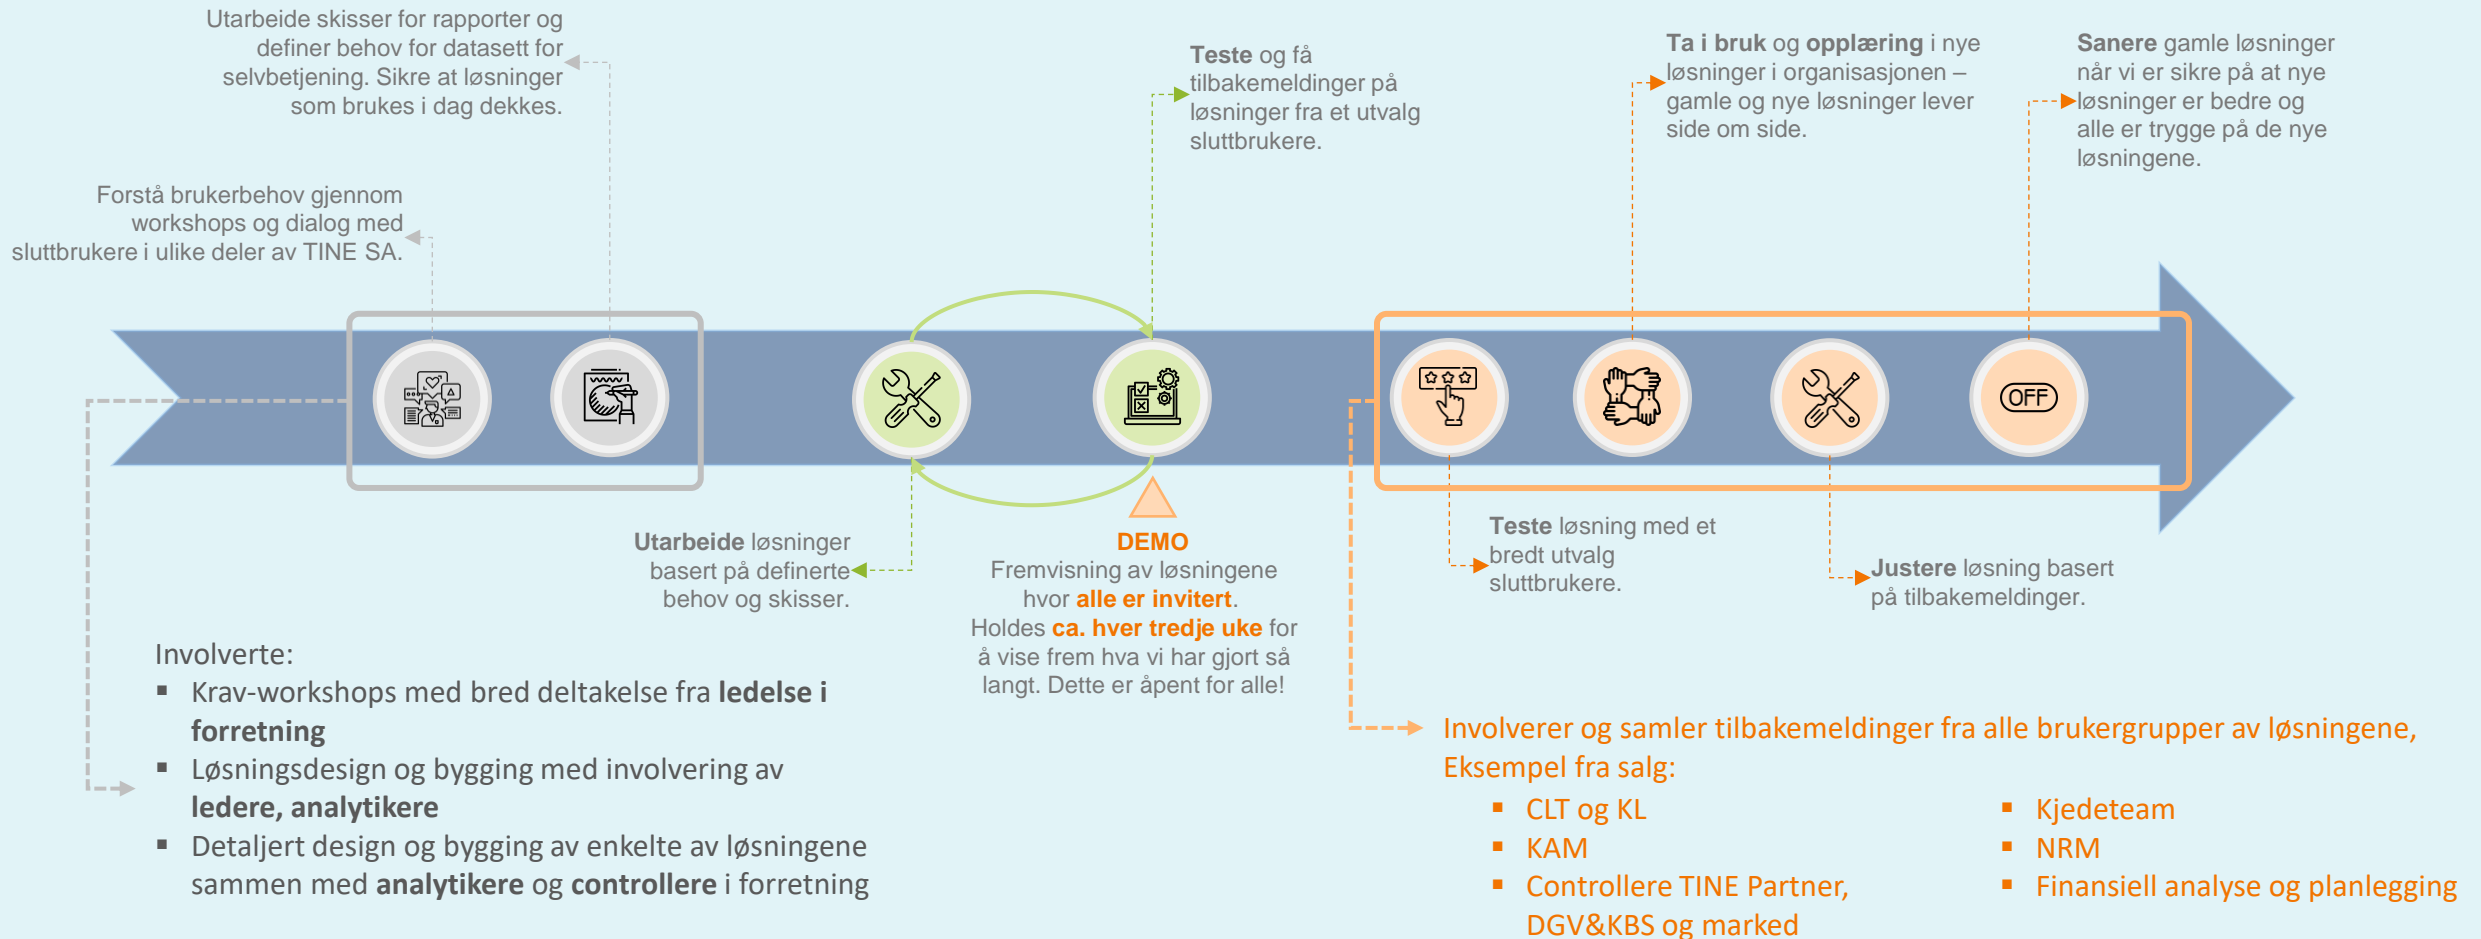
Utarbeide skisser for rapporter og definer behov for datasett for selvbetjening. Sikre at løsninger som brukes i dag dekkes.

Forstå brukerbehov gjennom workshops og dialog med sluttbrukere i ulike deler av TINE SA.

**Teste** og få tilbakemeldinger på løsninger fra et utvalg sluttbrukere.

**Ta i bruk** og **opplæring** i nye løsninger i organisasjonen – gamle og nye løsninger lever side om side.

**Sanere** gamle løsninger når vi er sikre på at nye løsninger er bedre og alle er trygge på de nye løsningene.

OFF

**Utarbeide** løsninger basert på definerte behov og skisser.

DEMO
Fremvisning av løsningene hvor **alle er invitert**. Holdes **ca. hver tredje uke** for å vise frem hva vi har gjort så langt. Dette er åpent for alle!

**Teste** løsning med et bredt utvalg sluttbrukere.

**Justere** løsning basert på tilbakemeldinger.

Involverte:
- Krav-workshops med bred deltakelse fra **ledelse i forretning**
- Løsningsdesign og bygging med involvering av **ledere, analytikere**
- Detaljert design og bygging av enkelte av løsningene sammen med **analytikere** og **controllere** i forretning

Involverer og samler tilbakemeldinger fra alle brukergrupper av løsningene, Eksempel fra salg:
- CLT og KL
- KAM
- Controllere TINE Partner, DGV&KBS og marked
- Kjedeteam
- NRM
- Finansiell analyse og planlegging